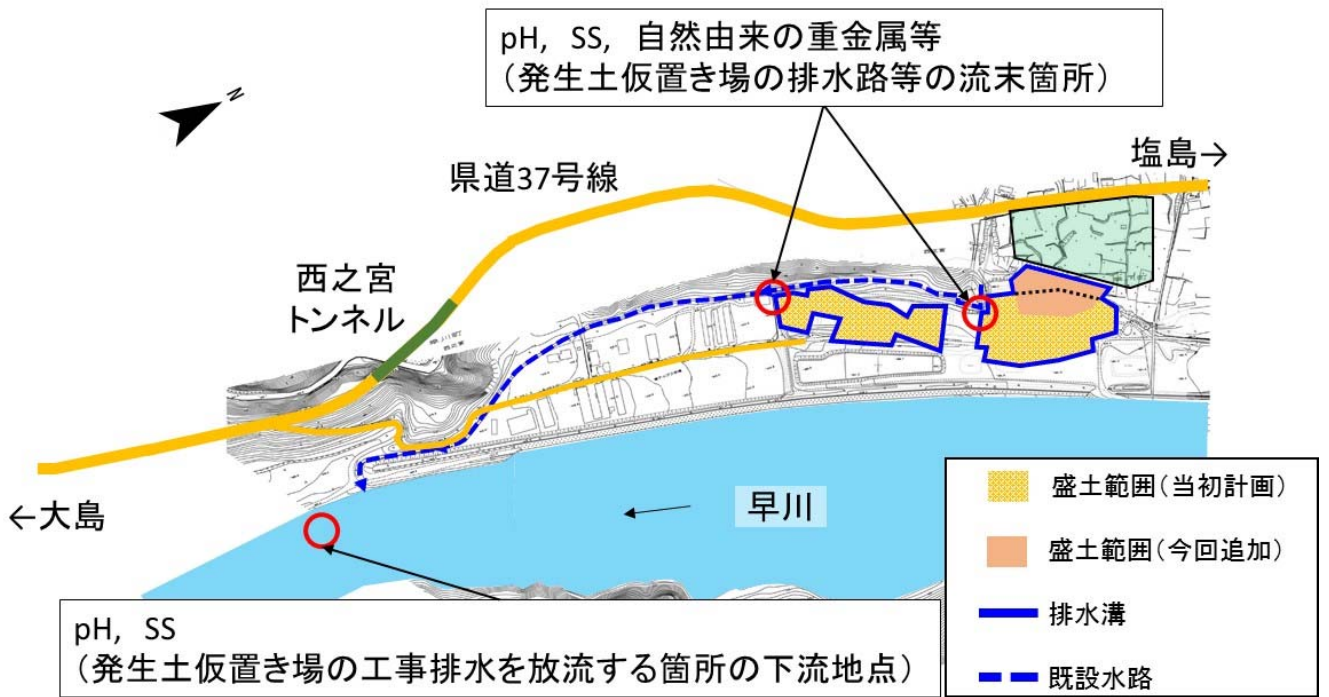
pH，SS，自然由来の重金属等
（発生土仮置き場の排水路等の流末箇所）

N

塩島→

県道37号線

西之宮
トンネル

←大島

早川

盛土範囲（当初計画）

盛土範囲（今回追加）

排水溝

既設水路

pH，SS
（発生土仮置き場の工事排水を放流する箇所の下流地点）